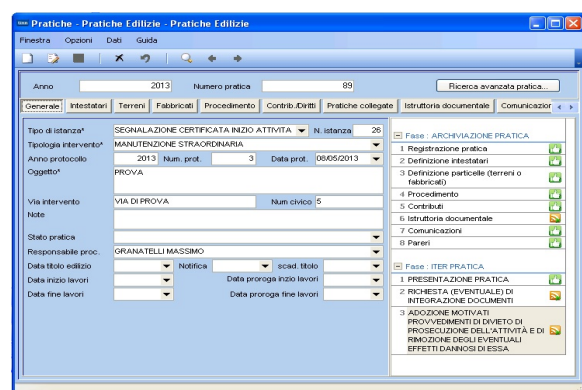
Pratiche - Pratiche Edilizie - Pratiche Edilizie

Finestra Opzioni Dati Guida

Anno 2013 Numero pratica 89 Ricerca avanzata pratica...

Generale | Intestatari | Terreni | Fabbricati | Procedimento | Contrib./Diritti | Pratiche collegate | Istruttoria documentale | Comunicazion

Tipo di istanza* SEGNALAZIONE CERTIFICATA INIZIO ATTIVITA N. istanza 26
Tipologia intervento* MANUTENZIONE STRAORDINARIA
Anno protocollo 2013 Num. prot. 3 Data prot. 08/05/2013
Oggetto* PROVA

Via intervento VIA DI PROVA Num civico 5
Note

Stato pratica
Responsabile proc. GRANATELLI MASSIMO
Data titolo edilizio Notifica scad. titolo
Data inizio lavori Data proroga inzio lavori
Data fine lavori Data proroga fine lavori

Fase : ARCHIVIAZIONE PRATICA
1 Registrazione pratica
2 Definizione intestatari
3 Definizione particelle (terreni o fabbricati)
4 Procedimento
5 Contributi
6 Istruttoria documentale
7 Comunicazioni
8 Pareri

Fase : ITER PRATICA
1 PRESENTAZIONE PRATICA
2 RICHIESTA (EVENTUALE) DI INTEGRAZIONE DOCUMENTI
3 ADOZIONE MOTIVATI PROVVEDIMENTI DI DIVIETO DI PROSECUZIONE DELL'ATTIVITÀ E DI RIMOZIONE DEGLI EVENTUALI EFFETTI DANNOSI DI ESSA